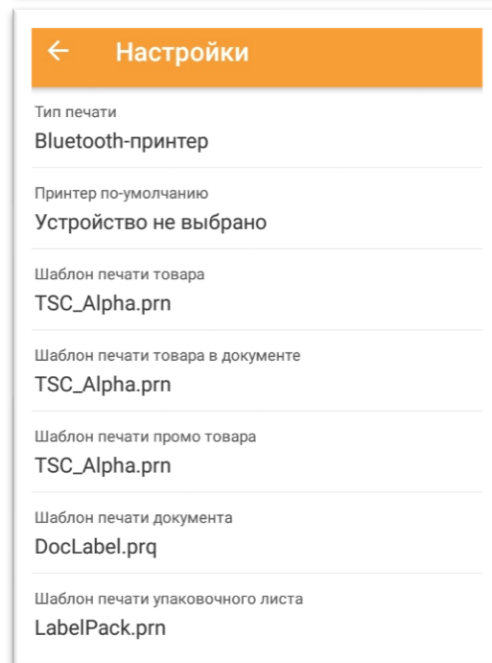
← Настройки

Тип печати
Bluetooth-принтер

Принтер по-умолчанию
Устройство не выбрано

Шаблон печати товара
TSC_Alpha.prn

Шаблон печати товара в документе
TSC_Alpha.prn

Шаблон печати промо товара
TSC_Alpha.prn

Шаблон печати документа
DocLabel.prq

Шаблон печати упаковочного листа
LabelPack.prn